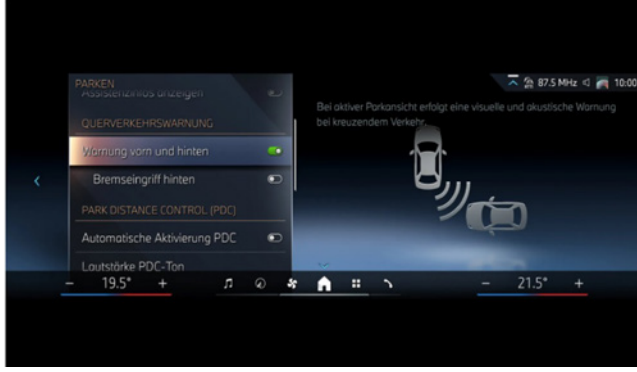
PARKEN
Assistenzinfos anzeigen

QUERVERKEHRSWARNUNG

Warnung vorn und hinten

Bremseingriff hinten

PARK DISTANCE CONTROL (PDC)

Automatische Aktivierung PDC

Lautstärke PDC-Ton

87.5 MHz 10:00

Bei aktiver Parkansicht erfolgt eine visuelle und akustische Warnung bei kreuzendem Verkehr.

– 19.5° +

– 21.5° +